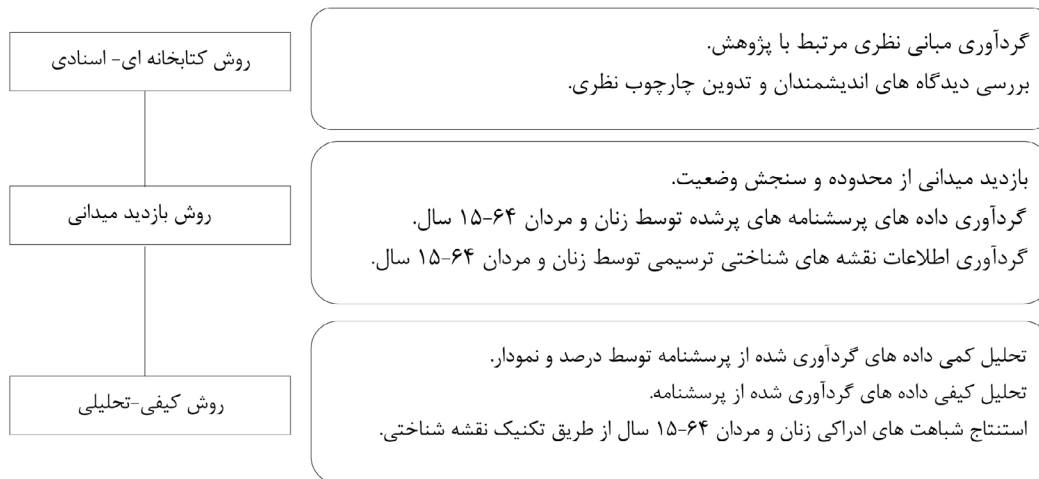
روش کتابخانه ای- اسنادی

گردآوری مبانی نظری مرتبط با پژوهش.
بررسی دیدگاه های اندیشمندان و تدوین چارچوب نظری.

روش بازدید میدانی

بازدید میدانی از محدوده و سنجش وضعیت.
گردآوری داده های پرسشنامه های پرشده توسط زنان و مردان ۶۴-۱۵ سال.
گردآوری اطلاعات نقشه های شناختی ترسیمی توسط زنان و مردان ۶۴-۱۵ سال.

روش کیفی-تحلیلی

تحلیل کمی داده های گردآوری شده از پرسشنامه توسط درصد و نمودار.
تحلیل کیفی داده های گردآوری شده از پرسشنامه.
استنتاج شباهت های ادراکی زنان و مردان ۶۴-۱۵ سال از طریق تکنیک نقشه شناختی.